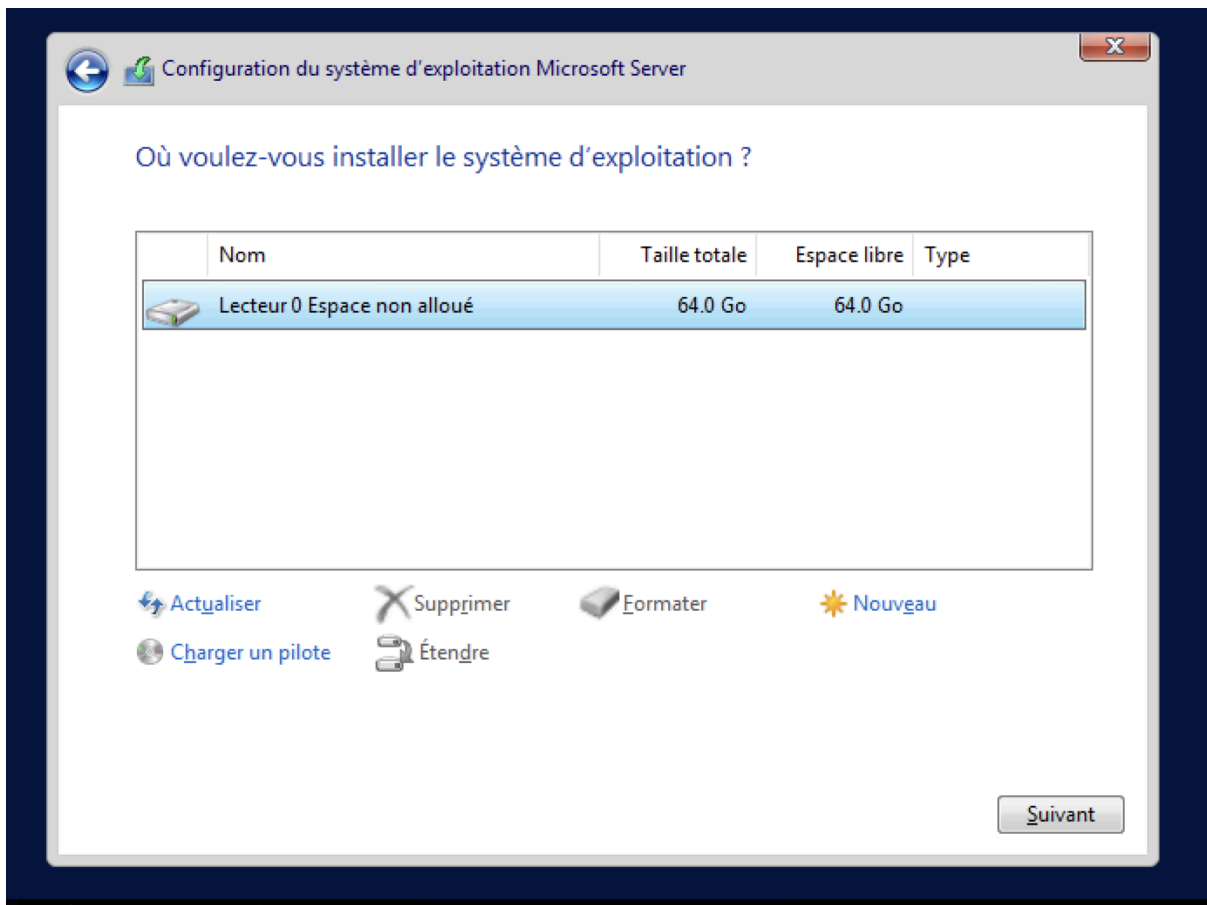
Configuration du système d'exploitation Microsoft Server

Où voulez-vous installer le système d'exploitation ?

| | Nom | Taille totale | Espace libre | Type |
|---|---|---|---|---|
| | Lecteur 0 Espace non alloué | 64.0 Go | 64.0 Go | |

Actualiser
Supprimer
Formater
Nouveau
Charger un pilote
Étendre

Suivant